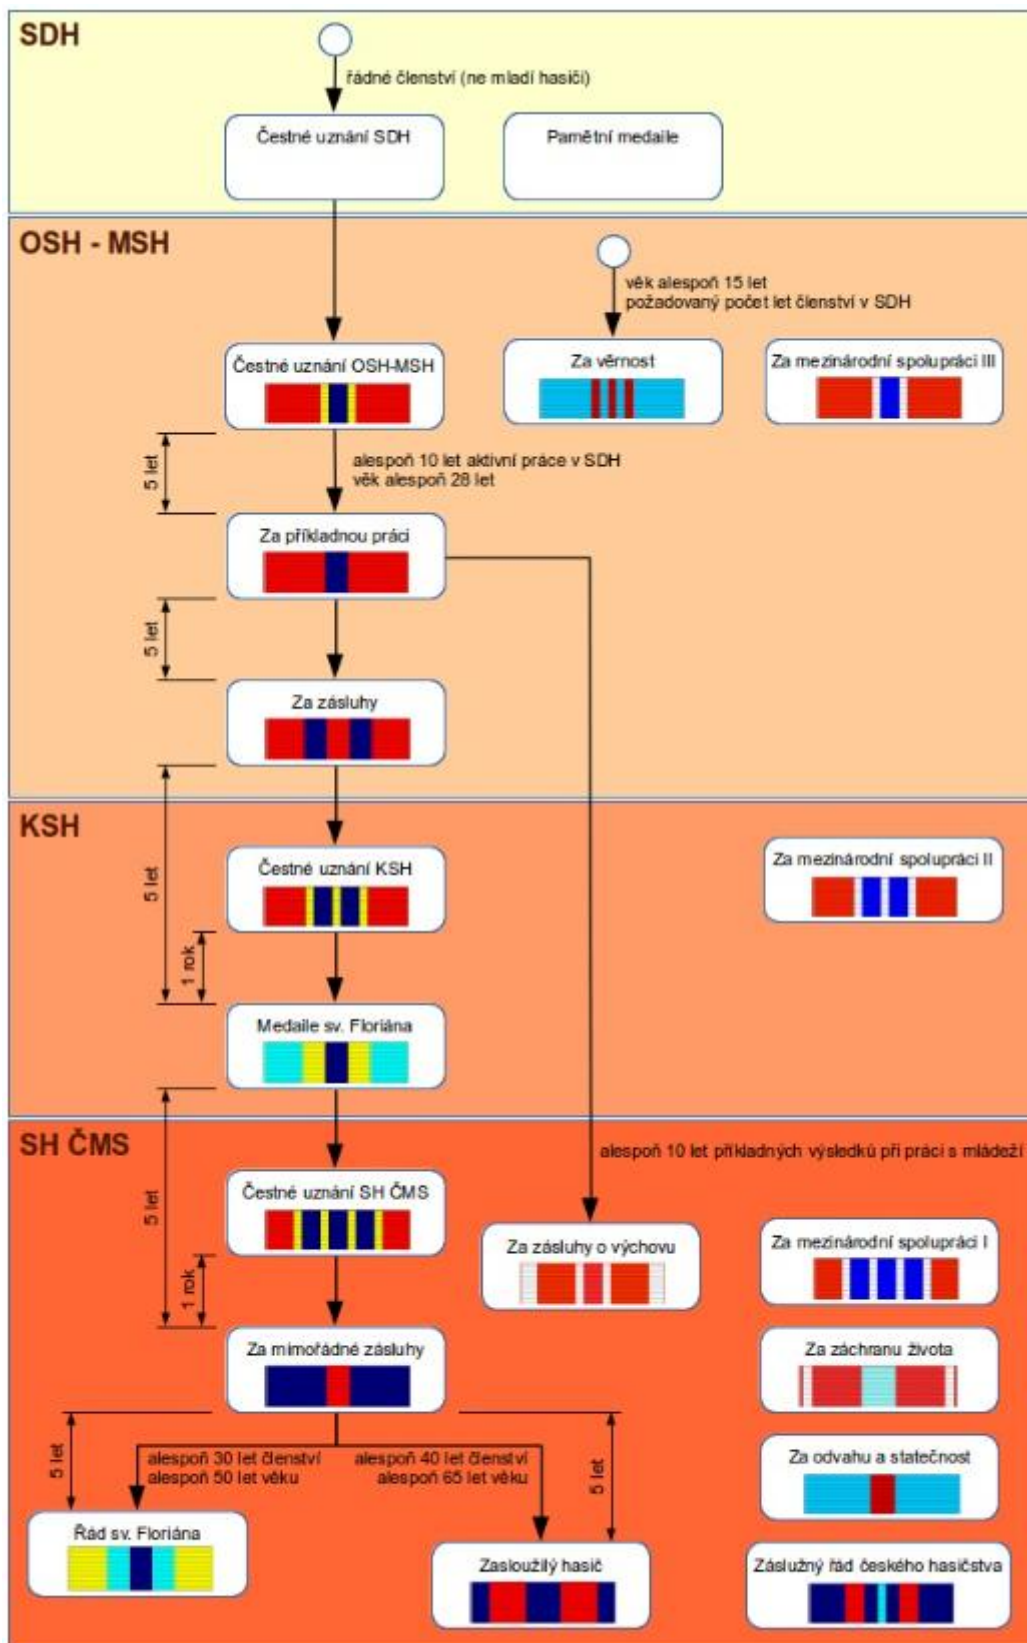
SDH

řádné členství (ne mladí hasiči)

Čestné uznání SDH

Pamětní medaile

OSH - MSH

věk alespoň 15 let
požadovaný počet let členství v SDH

Čestné uznání OSH-MSH

Za věrnost

Za mezinárodní spolupráci III

5 let

alespoň 10 let aktivní práce v SDH
věk alespoň 28 let

Za příkladnou práci

5 let

Za zásluhy

KSH

5 let

Čestné uznání KSH

Za mezinárodní spolupráci II

1 rok

Medaile sv. Floriána

SH ČMS

alespoň 10 let příkladných výsledků při práci s mládeží

5 let

Čestné uznání SH ČMS

Za zásluhy o výchovu

Za mezinárodní spolupráci I

1 rok

Za mimořádné zásluhy

Za záchranu života

5 let

alespoň 30 let členství
alespoň 50 let věku

alespoň 40 let členství
alespoň 65 let věku

5 let

Za odvahu a statečnost

Řád sv. Floriána

Zasloužilý hasič

Záslužný řád českého hasičstva